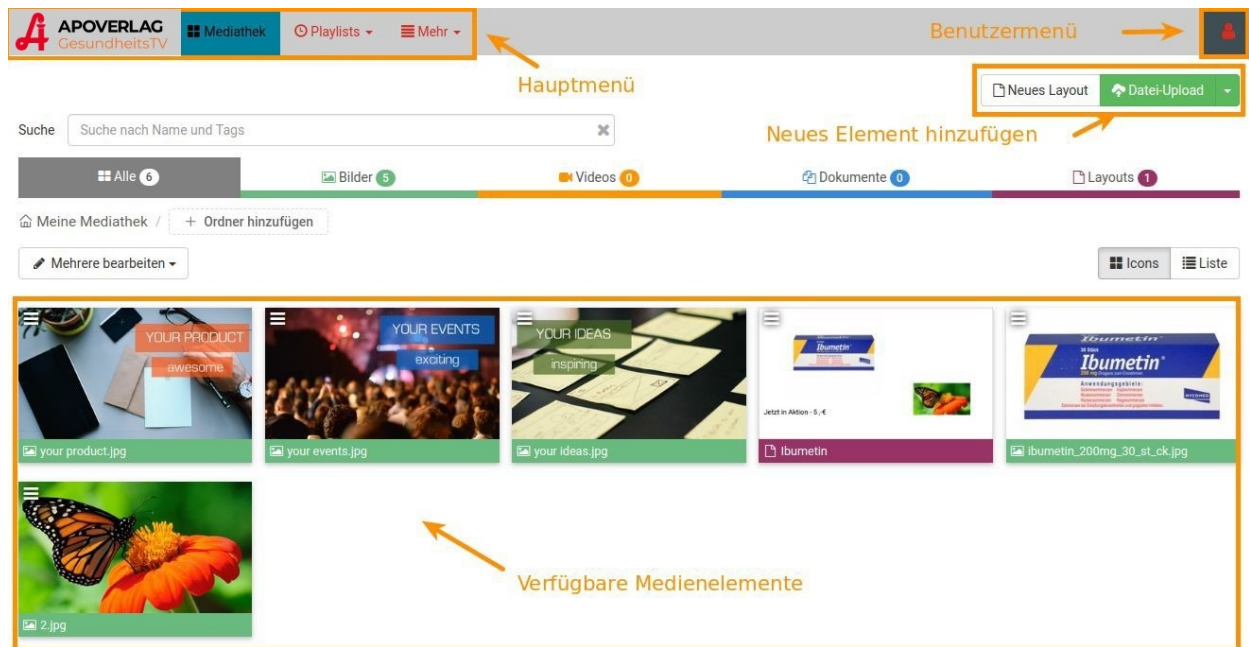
APOVERLAG GesundheitsTV

Mediathek

Playlists

Mehr

Benutzermenü

Hauptmenü

Neues Layout

Datei-Upload

Neues Element hinzufügen

Suche

Suche nach Name und Tags

Alle 6

Bilder 5

Videos 0

Dokumente 0

Layouts 1

Meine Mediathek /

+ Ordner hinzufügen

Mehrere bearbeiten

Icons

Liste

YOUR PRODUCT

awesome

YOUR EVENTS

exciting

YOUR IDEAS

inspiring

Ibumetin

Jetzt in Aktion - 5,- €

Ibumetin

Ibumetin

Anwendungsgebiete:

your product.jpg

your events.jpg

your ideas.jpg

ibumetin

ibumetin_200mg_30_st_ck.jpg

Verfügbare Medienelemente

2.jpg